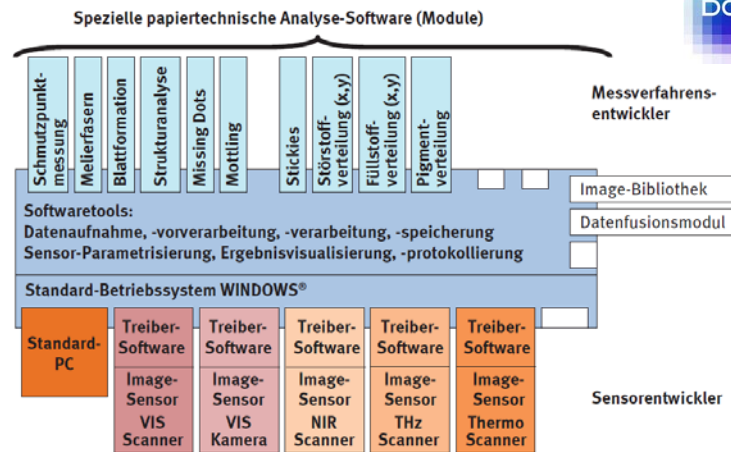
Spezielle papiertechnische Analyse-Software (Module)

DO

Schmutzpunktmessung
Meliefasern
Blattformation
Strukturanalyse
Missing Dots
Mottling
Stickies
Störstoffverteilung (x,y)
Füllstoffverteilung (x,y)
Pigmentverteilung

Messverfahrensentwickler

Image-Bibliothek

Datenfusionsmodul

Softwaretools:
Datenaufnahme, -vorverarbeitung, -verarbeitung, -speicherung
Sensor-Parametrisierung, Ergebnisvisualisierung, -protokollierung

Standard-Betriebssystem WINDOWS®

Standard-PC

Treiber-Software
Image-Sensor
VIS Scanner

Treiber-Software
Image-Sensor
VIS Kamera

Treiber-Software
Image-Sensor
NIR Scanner

Treiber-Software
Image-Sensor
THz Scanner

Treiber-Software
Image-Sensor
Thermo Scanner

Sensorentwickler